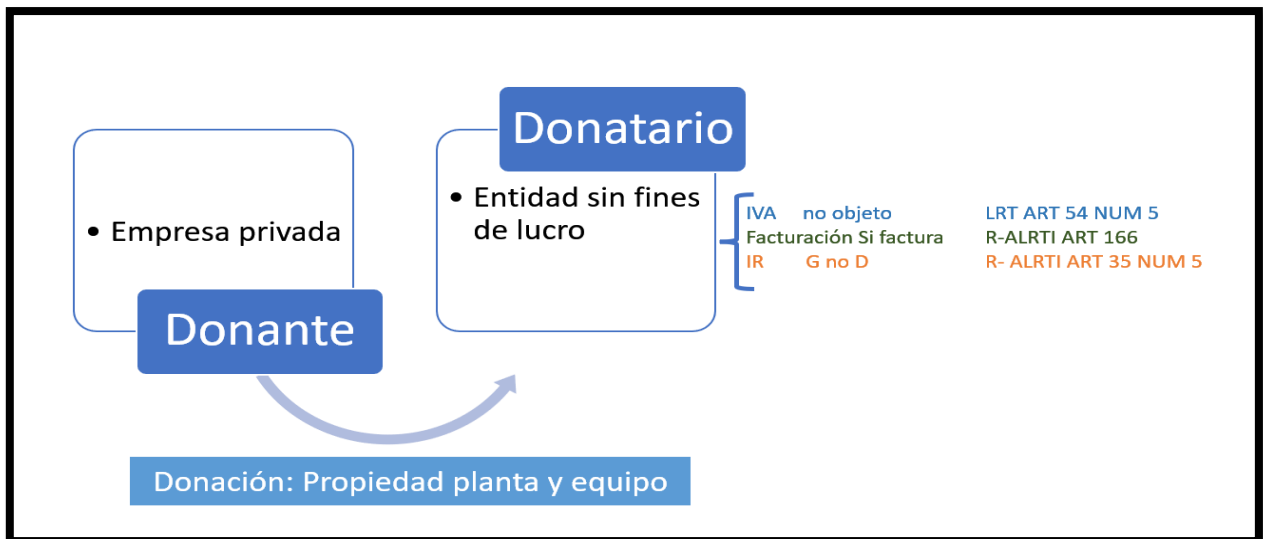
Donatario

• Empresa privada

Donante

• Entidad sin fines de lucro

| | | |
|---|---|---|
| IVA | no objeto | LRT ART 54 NUM 5 |
| Facturación | Si factura | R-ALRTI ART 166 |
| IR | G no D | R- ALRTI ART 35 NUM 5 |

Donación: Propiedad planta y equipo